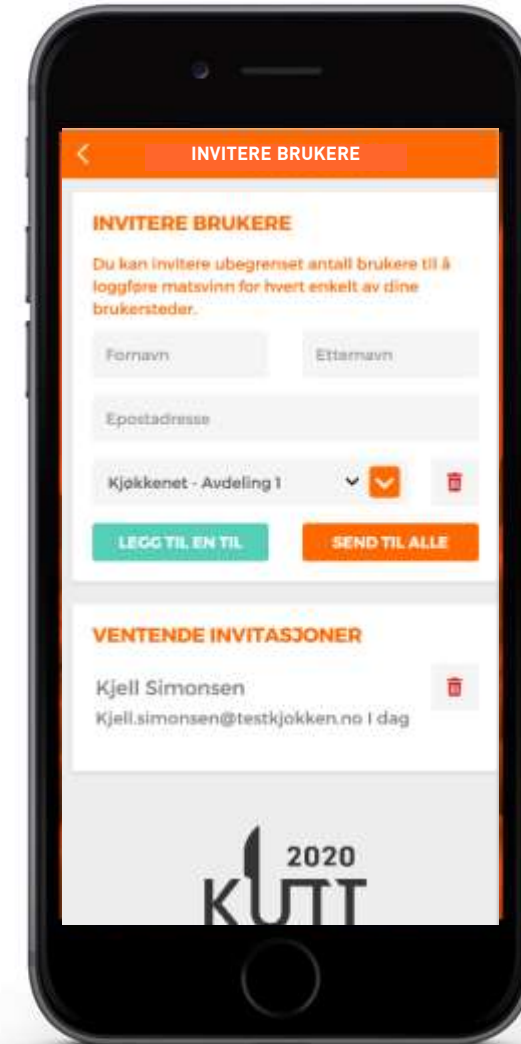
INVITERE BRUKERE

INVITERE BRUKERE

Du kan invitere ubegrenset antall brukere til å loggføre matsvinn for hvert enkelt av dine brukersteder.

Fornavn

Etternavn

Epostadresse

Kjøkkenet - Avdeling 1

LEGG TIL EN TIL

SEND TIL ALLE

VENTENDE INVITASJONER

Kjell Simonsen

Kjell.simonsen@testkjokken.no I dag

2020

KUTT